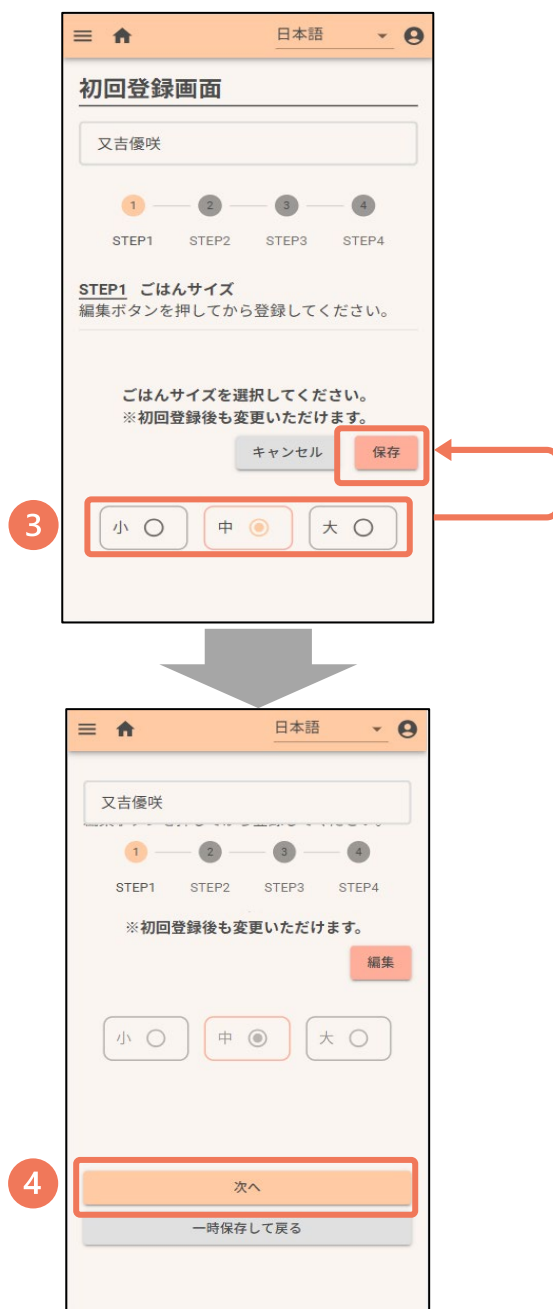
日本語

初回登録画面

又吉優咲

1 2 3 4

STEP1 STEP2 STEP3 STEP4

STEP1 ごはんサイズ
編集ボタンを押してから登録してください。

ごはんサイズを選択してください。
※初回登録後も変更いただけます。

キャンセル 保存

3

小 中 大

日本語

又吉優咲

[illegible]

1 2 3 4

STEP1 STEP2 STEP3 STEP4

※初回登録後も変更いただけます。

編集

小 中 大

4

次へ

一時保存して戻る